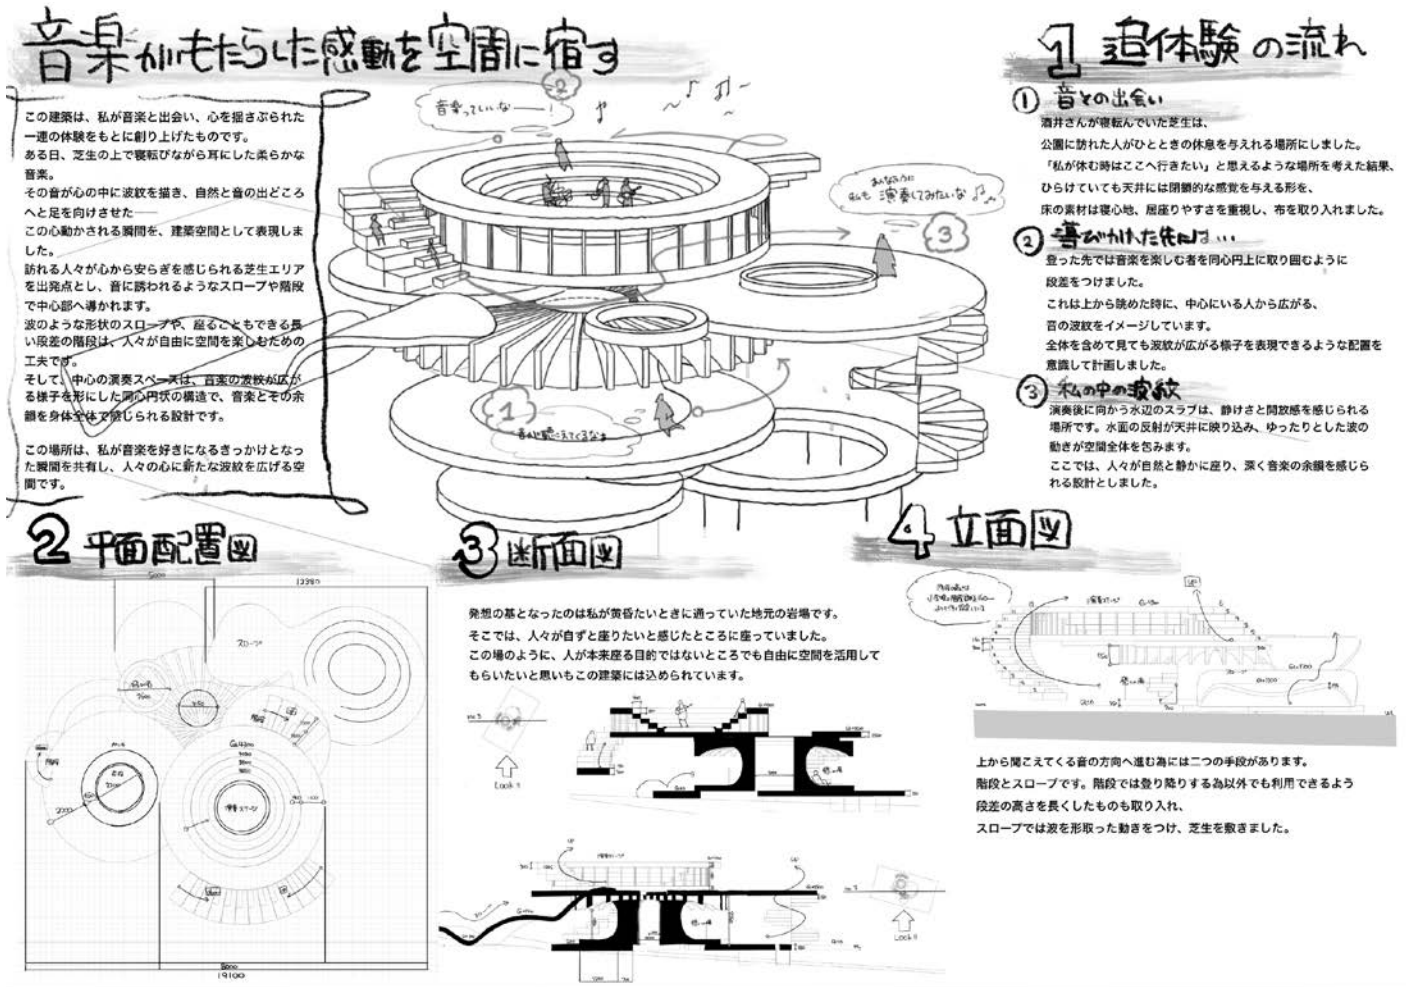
音楽がもたらした感動を空間に宿す

この建築は、私が音楽と出会い、心を揺さぶられた一連の体験をもとに創り上げたものです。
ある日、芝生の上で寝転びながら耳にした柔らかな音楽。
その音が心の中に波紋を描き、自然と音の出どころへと足を向けさせた――
この心動かされる瞬間を、建築空間として表現しました。
訪れる人々が心から安らぎを感じられる芝生エリアを出発点とし、音に誘われるようなスロープや階段で中心部へ導かれます。
波のような形状のスロープや、座ることもできる長い段差の階段は、人々が自由に空間を楽しむための工夫です。
そして、中心の演奏スペースは、音楽の波紋が広がる様子を形にした同心円状の構造で、音楽とその余韻を身体全体で感じられる設計です。

この場所は、私が音楽を好きになるきっかけとなった瞬間を共有し、人々の心に新たな波紋を広げる空間です。

音楽っていいな――
②
あんなふうに私も演奏してみたいな♪
③
①
音が聴こえてくるな

1 追体験の流れ

① 音との出会い
酒井さんが寝転んでいた芝生は、
公園に訪れた人がひとときの休息を与えれる場所にしました。
「私が休む時はここへ行きたい」と思えるような場所を考えた結果、
ひらけていても天井には閉鎖的な感覚を与える形を、
床の素材は寝心地、居座りやすさを重視し、布を取り入れました。

② 導かれた先には…
登った先では音楽を楽しむ者を同心円上に取り囲むように
段差をつけました。
これは上から眺めた時に、中心にいる人から広がる、
音の波紋をイメージしています。
全体を含めて見ても波紋が広がる様子を表現できるような配置を
意識して計画しました。

③ 私の中の波紋
演奏後に向かう水辺のスラブは、静けさと開放感を感じられる
場所です。水面の反射が天井に映り込み、ゆったりとした波の
動きが空間全体を包みます。
ここでは、人々が自然と静かに座り、深く音楽の余韻を感じられる設計としました。

2 平面配置図

13380
スロープ
19100

3 断面図

発想の基となったのは私が黄昏たいときに通っていた地元の岩場です。
そこでは、人々が自ずと座りたいと感じたところに座っていました。
この場のように、人が本来座る目的ではないところでも自由に空間を活用してもらいたいと思いもこの建築には込められています。

Look I
Look II

4 立面図

上から聞こえてくる音の方向へ進む為には二つの手段があります。
階段とスロープです。階段では登り降りする為以外でも利用できるよう
段差の高さを長くしたものも取り入れ、
スロープでは波を形取った動きをつけ、芝生を敷きました。